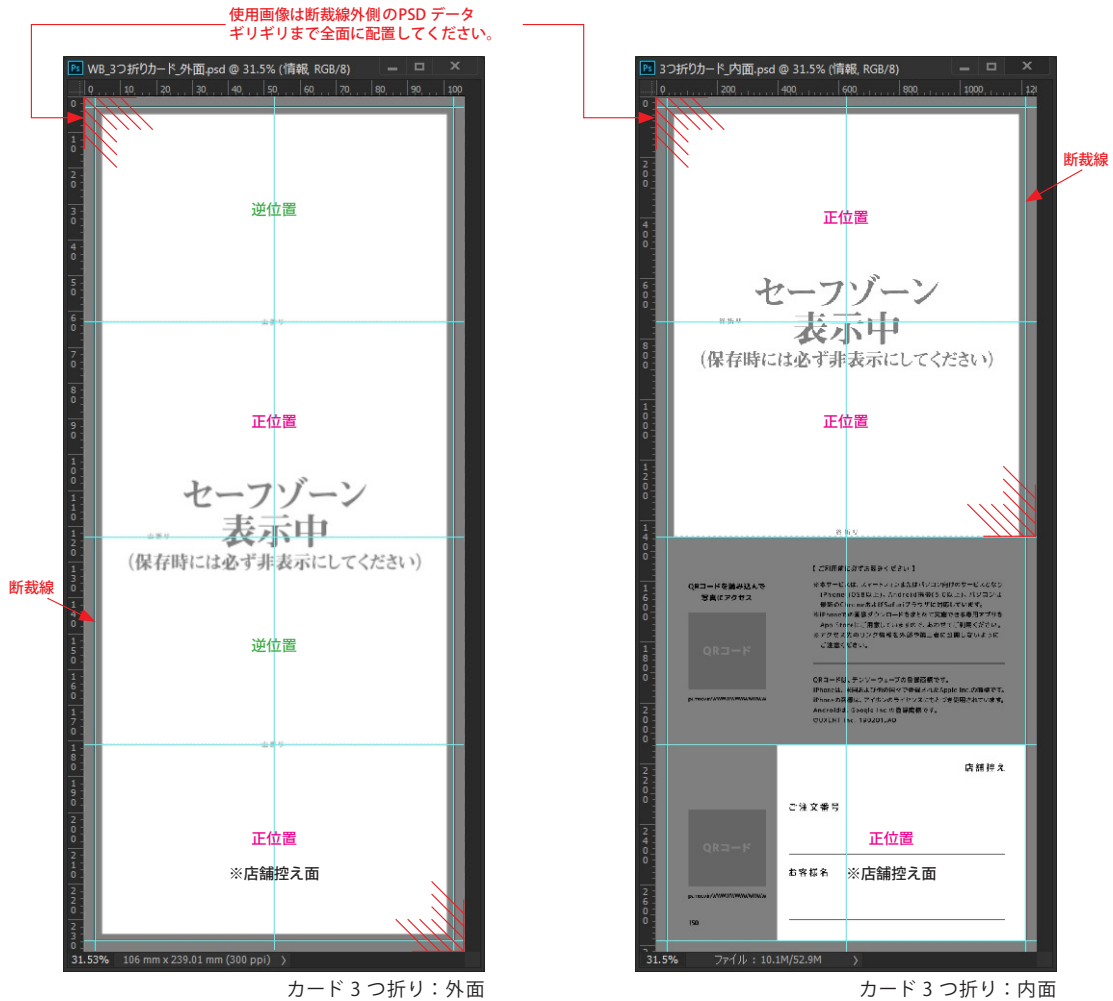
使用画像は断裁線外側のPSD データ
ギリギリまで全面に配置してください。

WB_3つ折りカード_外面.psd @ 31.5% (情報, RGB/8)

0 10 20 30 40 50 60 70 80 90 100

逆位置

山折り

正位置

セーフゾーン
表示中
(保存時には必ず非表示にしてください)

山折り

断裁線

逆位置

山折り

正位置
※店舗控え面

31.53%  106 mm x 239.01 mm (300 ppi)

カード 3 つ折り：外面

3つ折りカード_内面.psd @ 31.5% (情報, RGB/8)

0 200 400 600 800 1000 120

断裁線

正位置

セーフゾーン
表示中
(保存時には必ず非表示にしてください)

谷折り

正位置

谷折り

QRコードを読み込んで
写真はアクセス

QRコード

【ご利用前に必ずお読みください】

QRコードは、デンソーウェーブの登録商標です。

店舗控え

ご注文番号

正位置

お客様名 ※店舗控え面

QRコード

31.5%  ファイル：10.1M/52.9M

カード 3 つ折り：内面